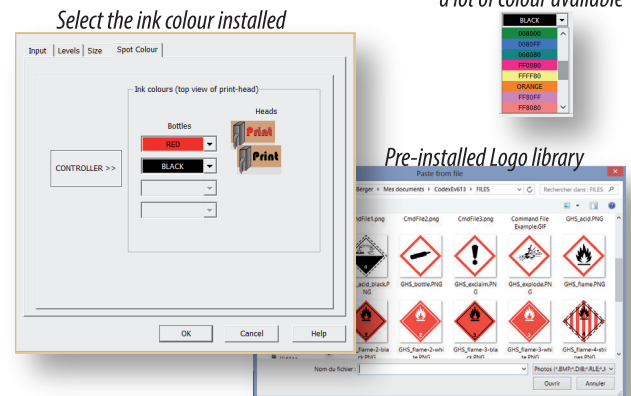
Select the ink colour installed

a lot of colour available

BLACK
008000
0080FF
008080
FF0080
FFFF80
ORANGE
FF80FF
FF8080

Input | Levels | Size | Spot Colour

Ink colours (top view of print-head)

Bottles

Heads

RED

BLACK

Print

Print

CONTROLLER >>

OK

Cancel

Help

Pre-installed Logo library

Paste from file

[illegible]erger › Mes documents › CodexEv613 › FILES

Rechercher dans : FILES

CmdFile1.png

CmdFile2.png

CmdFile3.png

Command File Example.GIF

GHS_acid.PNG

_acid_blackP NG

GHS_bottle.PNG

GHS_exclaim.PNG

GHS_explode.PNG

GHS_flame.PNG

GHS_flame-2-bla ck.PNG

GHS_flame-2-whi te.PNG

GHS_flame-3-bla ck.PNG

GHS_flame-3-whi te.PNG

GHS_flame-4-str ipes.PNG

Nom du fichier :

Photos (*.BMP,*.DIB,*.RLE,*.J

Ouvrir

Annuler